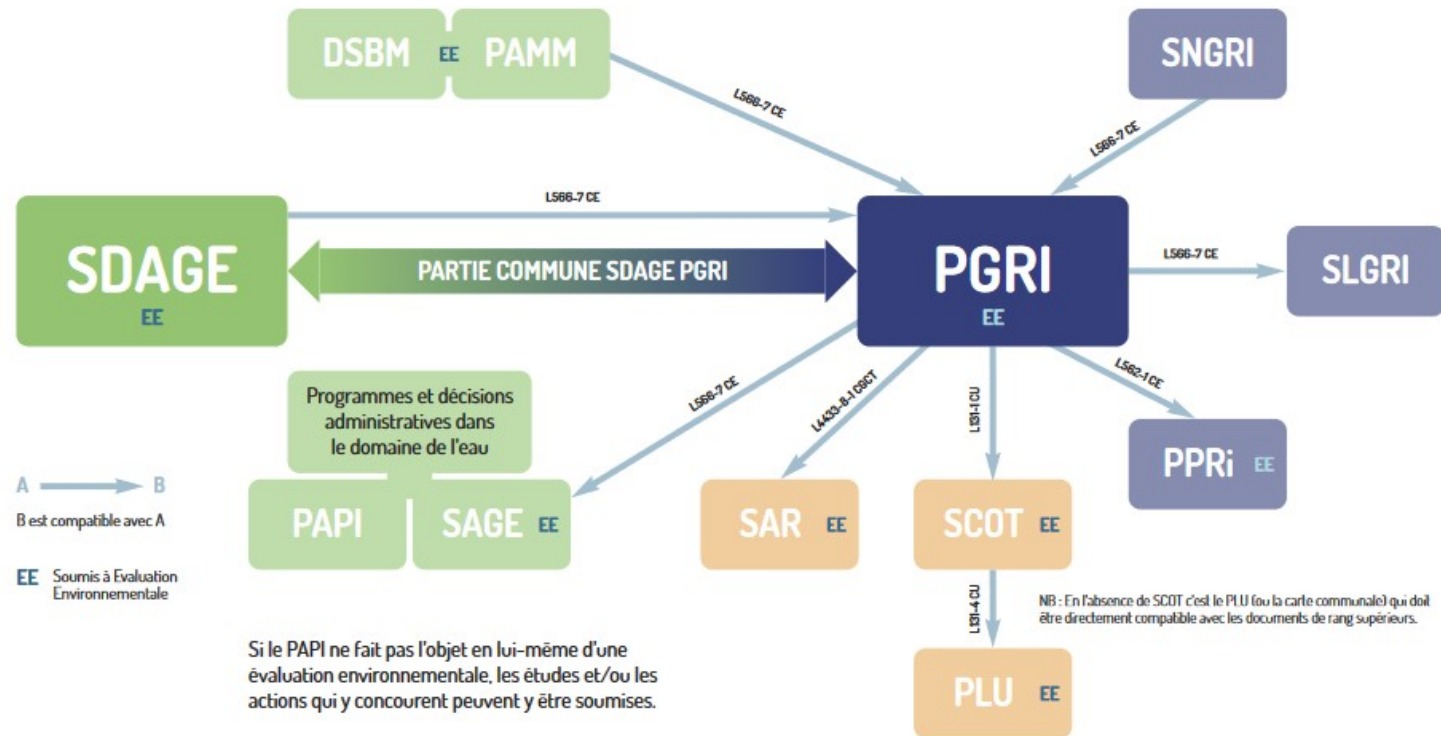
DSBM EE PAMM

SNGRI

L566-7 CE

L566-7 CE

L566-7 CE

SDAGE
EE

PARTIE COMMUNE SDAGE PGRI

PGRI
EE

L566-7 CE

SLGRI

Programmes et décisions administratives dans le domaine de l'eau

L566-7 CE

L4433-8-1 CGCT

L131-1 CU

L562-1 CE

PPRi EE

A → B
B est compatible avec A

EE Soumis à Evaluation Environnementale

PAPI

SAGE EE

SAR EE

SCOT EE

L131-4 CU

NB : En l'absence de SCOT c'est le PLU (ou la carte communale) qui doit être directement compatible avec les documents de rang supérieurs.

PLU EE

Si le PAPI ne fait pas l'objet en lui-même d'une évaluation environnementale, les études et/ou les actions qui y concourent peuvent y être soumises.